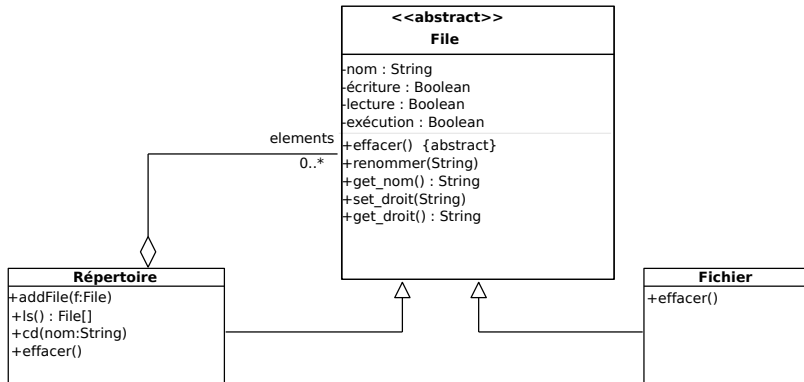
<<abstract>>
File

-nom : String
-écriture : Boolean
-lecture : Boolean
-exécution : Boolean

+effacer() {abstract}
+renommer(String)
+get_nom() : String
+set_droit(String)
+get_droit() : String

elements
0..*

Répertoire

+addFile(f:File)
+ls() : File[]
+cd(nom:String)
+effacer()

Fichier

+effacer()